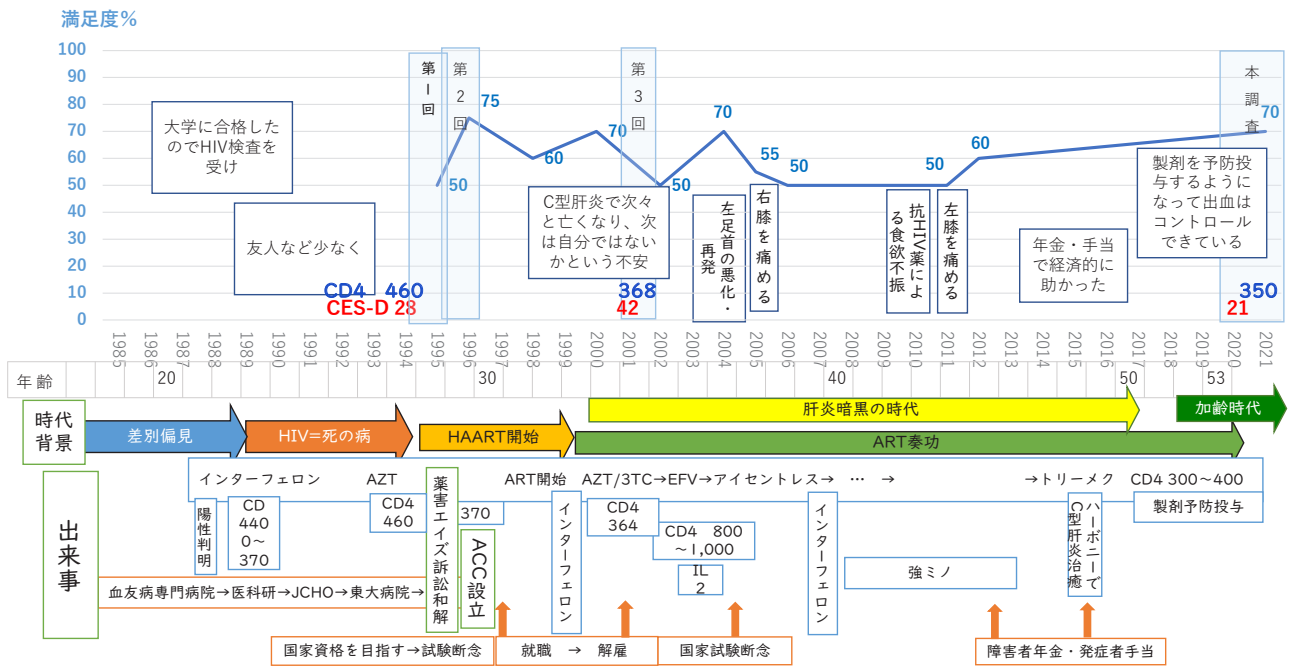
満足度％

100
90
80
70
60
50
40
30
20
10
0

第1回
第2回
第3回
本調査

75
50
60
70
50
70
55
50
50
60
70

大学に合格したのでHIV検査を受け

友人など少なく

C型肝炎で次々と亡くなり、次は自分ではないかという不安

左足首の悪化・再発

右膝を痛める

抗HIV薬による食欲不振

左膝を痛める

年金・手当で経済的に助かった

製剤を予防投与するようになって出血はコントロールできている

CD4 460
CES-D 28
368
42
350
21

1985 1986 1987 1988 1989 1990 1991 1992 1993 1994 1995 1996 1997 1998 1999 2000 2001 2002 2003 2004 2005 2006 2007 2008 2009 2010 2011 2012 2013 2014 2015 2016 2017 2018 2019 2020 2021

年齢 20 30 40 50 53

時代背景
差別偏見
HIV=死の病
HAART開始
肝炎暗黒の時代
ART奏功
加齢時代

出来事
インターフェロン AZT ART開始 AZT/3TC→EFV→アイセントレス→ … → →トリーメク CD4 300～400

陽性判明
CD 440 0～370
CD4 460
薬害エイズ訴訟和解
370
ACC設立
インターフェロン
CD4 364
CD4 800 ～1,000
IL 2
インターフェロン
強ミノ
ハーボニーでC型肝炎治癒
製剤予防投与

血友病専門病院→医科研→JCHO→東大病院→

国家資格を目指す→試験断念
就職 → 解雇
国家試験断念
障害者年金・発症者手当